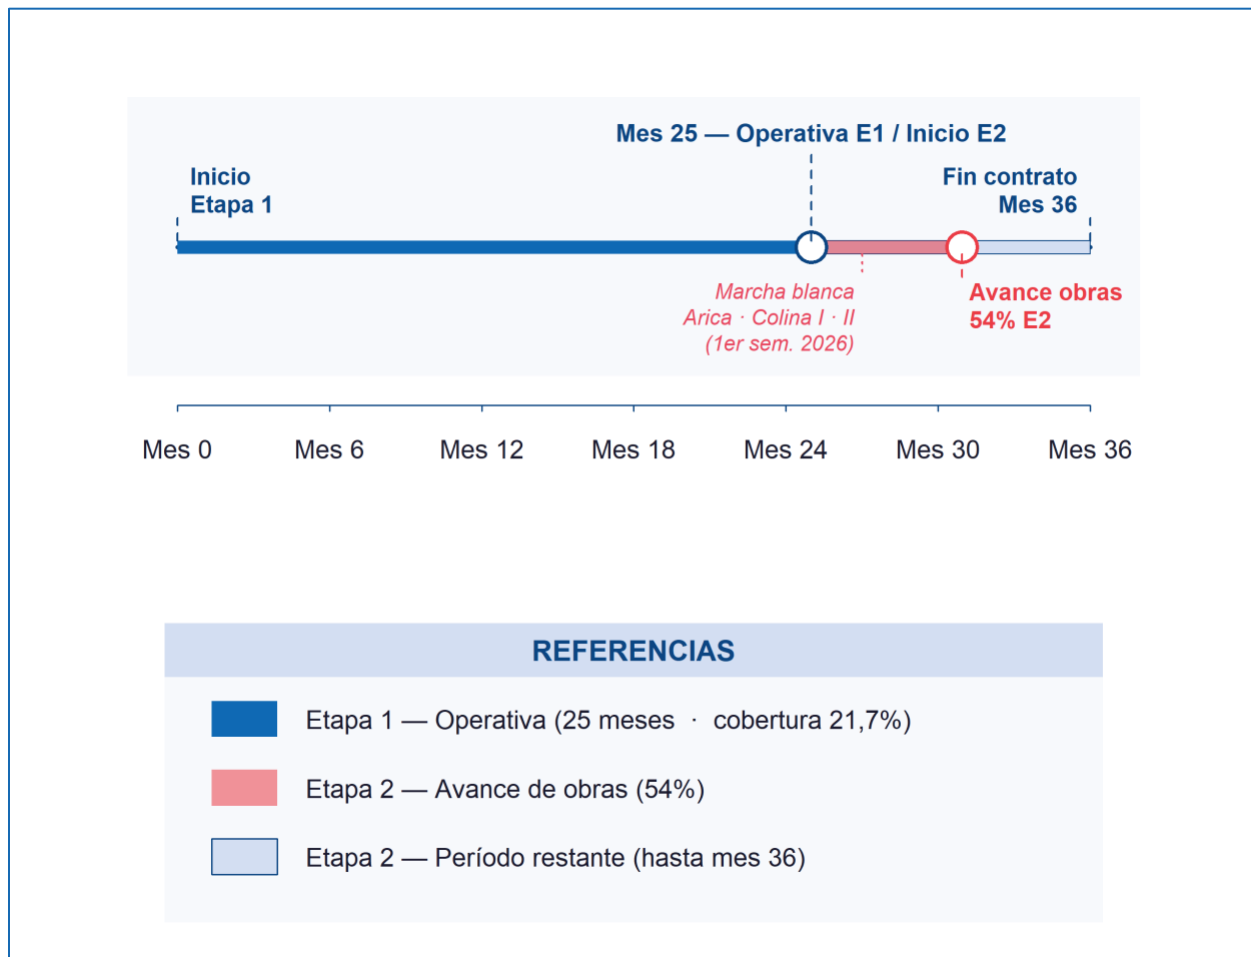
Mes 25 — Operativa E1 / Inicio E2

Inicio Etapa 1

Fin contrato Mes 36

Marcha blanca Arica · Colina I · II (1er sem. 2026)

Avance obras 54% E2

Mes 0
Mes 6
Mes 12
Mes 18
Mes 24
Mes 30
Mes 36

REFERENCIAS

Etapa 1 — Operativa (25 meses · cobertura 21,7%)

Etapa 2 — Avance de obras (54%)

Etapa 2 — Período restante (hasta mes 36)